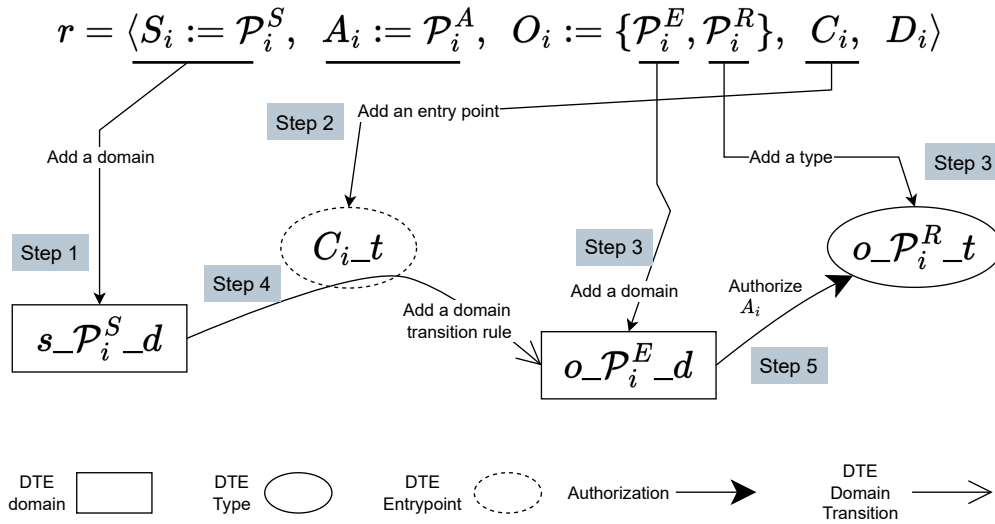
$r = \langle S_i := \mathcal{P}_i^S,\ A_i := \mathcal{P}_i^A,\ O_i := \{\mathcal{P}_i^E, \mathcal{P}_i^R\},\ C_i,\ D_i\rangle$

Step 2

Add an entry point

Add a domain

Add a type

Step 3

Step 1

$C_i\_t$

Step 3

$o\_\mathcal{P}_i^R\_t$

Step 4

Add a domain

Authorize $A_i$

$s\_\mathcal{P}_i^S\_d$

Add a domain transition rule

$o\_\mathcal{P}_i^E\_d$

Step 5

DTE domain

DTE Type

DTE Entrypoint

Authorization

DTE Domain Transition